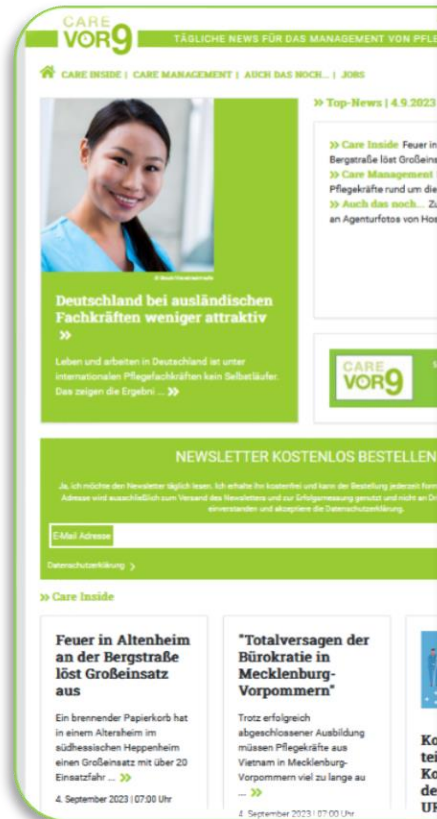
CARE VOR9

TÄGLICHE NEWS FÜR DAS MANAGEMENT VON PFLE

CARE INSIDE | CARE MANAGEMENT | AUCH DAS NOCH... | JOBS

» Top-News | 4.9.2023

» Care Inside Feuer in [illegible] Bergstraße löst Großeins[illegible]
» Care Management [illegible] Pflegekräfte rund um die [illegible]
» Auch das noch... Zu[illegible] an Agenturfotos von Hos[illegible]

© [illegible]

Deutschland bei ausländischen Fachkräften weniger attraktiv »

Leben und arbeiten in Deutschland ist unter internationalen Pflegefachkräften kein Selbstläufer. Das zeigen die Ergebni ... »

CARE VOR9

NEWSLETTER KOSTENLOS BESTELLEN

Ja, ich möchte den Newsletter täglich lesen. Ich erhalte ihn kostenfrei und kann der Bestellung jederzeit form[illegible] Adresse wird ausschließlich zum Versand des Newsletters und zur Erfolgsmessung genutzt und nicht an Dr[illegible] einverstanden und akzeptiere die Datenschutzerklärung.

E-Mail Adresse

Datenschutzerklärung >

» Care Inside

Feuer in Altenheim an der Bergstraße löst Großeinsatz aus

Ein brennender Papierkorb hat in einem Altersheim im südhessischen Heppenheim einen Großeinsatz mit über 20 Einsatzfahr ... »

4. September 2023 | 07:00 Uhr

"Totalversagen der Bürokratie in Mecklenburg-Vorpommern"

Trotz erfolgreich abgeschlossener Ausbildung müssen Pflegekräfte aus Vietnam in Mecklenburg-Vorpommern viel zu lange au ... »

4. September 2023 | 07:00 Uhr

Ko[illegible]
te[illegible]
Ko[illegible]
de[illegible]
UR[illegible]